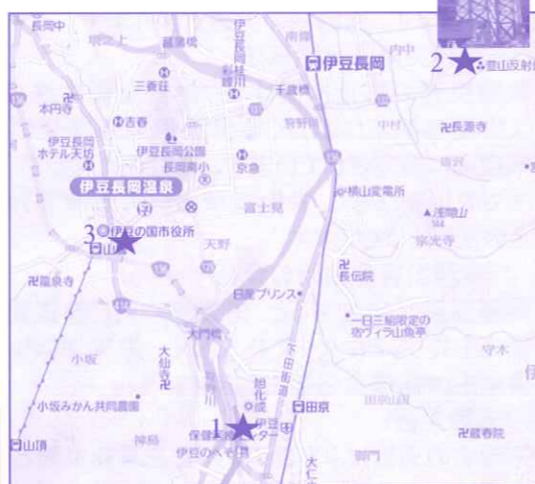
長岡中
堀之上
蔵屋橋
伊豆長岡
2
韮山反射炉
本丹中
三養荘
吉春
伊豆長岡ホテル天坊
伊豆長岡公園
長岡南小
京急
長泉寺
伊豆長岡温泉
横山変電所
富士見
3
伊豆の国市役所
天野
浅間山
宗光寺
長伝院
龍泉寺
プリンス
大門橋
一日三組限定の恋ヴィラ山魚亭
下田街道
守木
大仙寺
小坂
小坂みかん共同農園
旭化成
1
田京
山県
神島
保健センター
伊豆のへそ
長春院